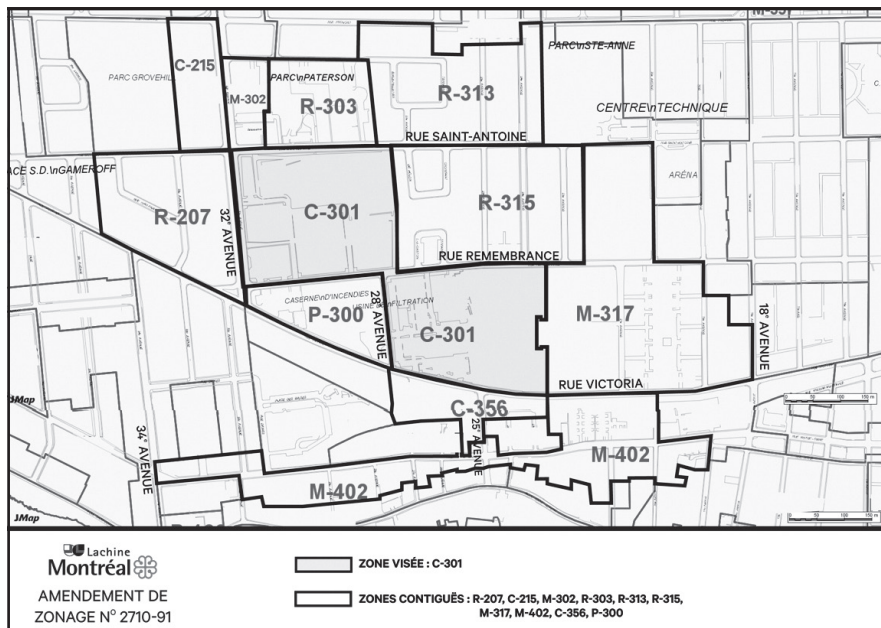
M-55
C-215
PARC GROVEHILL
PARC\nPATERSON
M-302
R-303
R-313
PARC\nSTE-ANNE
CENTRE\nTECHNIQUE
RUE SAINT-ANTOINE
ACE S.D.\nGAMEROFF
R-207
32e AVENUE
C-301
R-315
ARÉNA
RUE REMEMBRANCE
CASERNE\nD'INCENDIES
USINE DE FILTRATION
P-300
28e AVENUE
C-301
M-317
18e AVENUE
JMap
RUE VICTORIA
C-356
34e AVENUE
25e AVENUE
M-402
M-402
JMap
0 50 100 150 m
0 50 100 150 m

Lachine
Montréal
AMENDEMENT DE ZONAGE N° 2710-91

ZONE VISÉE : C-301

ZONES CONTIGUËS : R-207, C-215, M-302, R-303, R-313, R-315, M-317, M-402, C-356, P-300